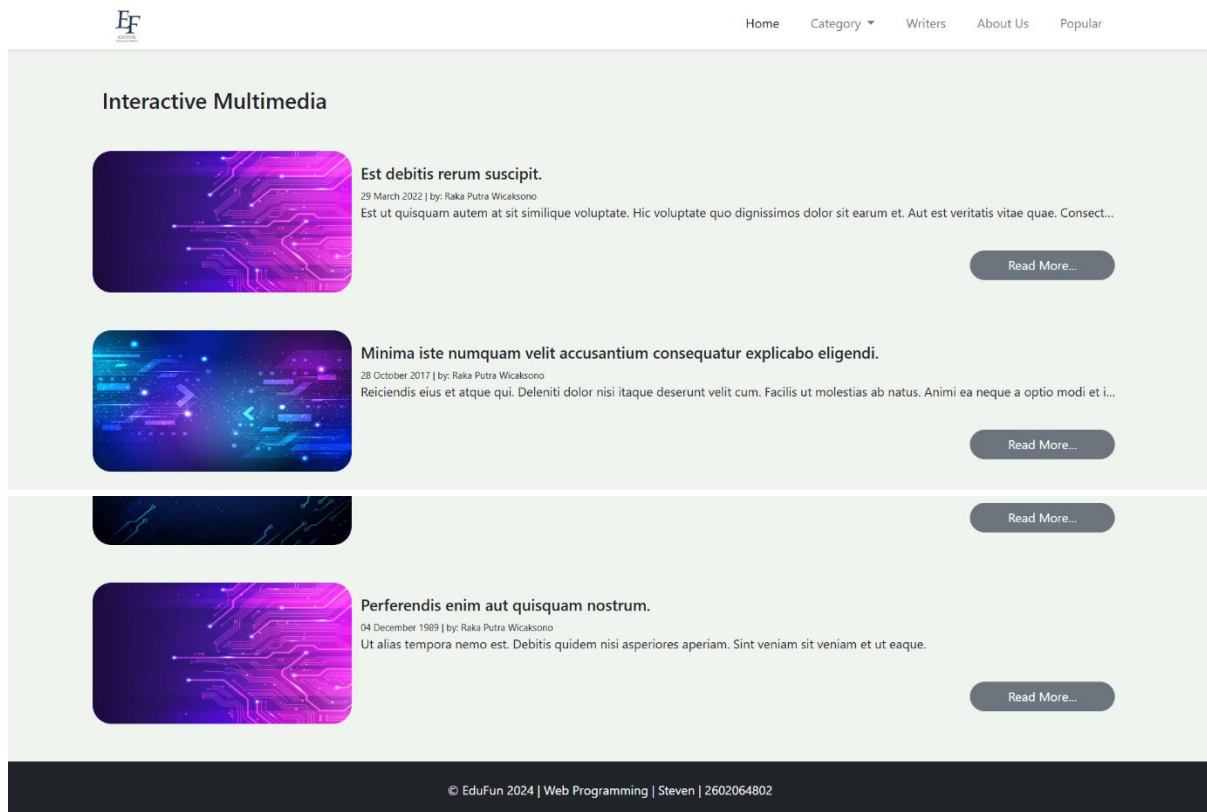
EF

Home Category Writers About Us Popular

Interactive Multimedia

Est debitis rerum suscipit.
29 March 2022 | by: Raka Putra Wicaksono
Est ut quisquam autem at sit similique voluptate. Hic voluptate quo dignissimos dolor sit earum et. Aut est veritatis vitae quae. Consect...

Read More...

Minima iste numquam velit accusantium consequatur explicabo eligendi.
28 October 2017 | by: Raka Putra Wicaksono
Reiciendis eius et atque qui. Deleniti dolor nisi itaque deserunt velit cum. Facilis ut molestias ab natus. Animi ea neque a optio modi et i...

Read More...

Read More...

Perferendis enim aut quisquam nostrum.
04 December 1989 | by: Raka Putra Wicaksono
Ut alias tempora nemo est. Debitis quidem nisi asperiores aperiam. Sint veniam sit veniam et ut eaque.

Read More...

© EduFun 2024 | Web Programming | Steven | 2602064802